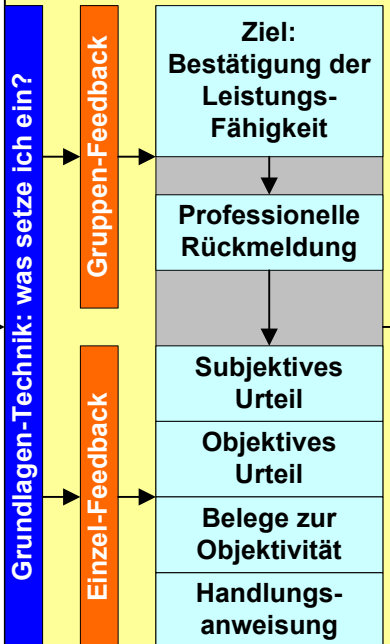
Grundlagen-Technik: was setze ich ein?

Gruppen-Feedback

Einzel-Feedback

Ziel: Bestätigung der Leistungs-Fähigkeit

Professionelle Rückmeldung

Subjektives Urteil

Objektives Urteil

Belege zur Objektivität

Handlungsanweisung